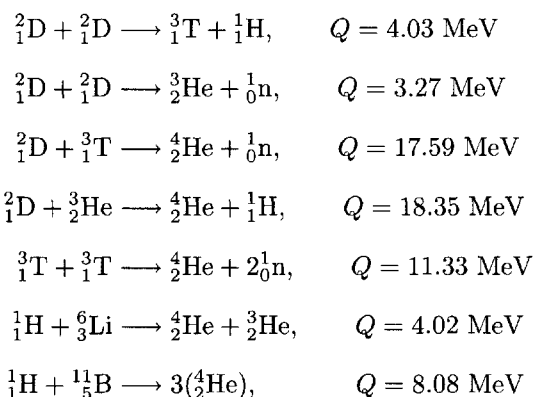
$^2_1\mathrm{D} + ^2_1\mathrm{D} \longrightarrow ^3_1\mathrm{T} + ^1_1\mathrm{H}$, $Q = 4.03$ MeV

$^2_1\mathrm{D} + ^2_1\mathrm{D} \longrightarrow ^3_2\mathrm{He} + ^1_0\mathrm{n}$, $Q = 3.27$ MeV

$^2_1\mathrm{D} + ^3_1\mathrm{T} \longrightarrow ^4_2\mathrm{He} + ^1_0\mathrm{n}$, $Q = 17.59$ MeV

$^2_1\mathrm{D} + ^3_2\mathrm{He} \longrightarrow ^4_2\mathrm{He} + ^1_1\mathrm{H}$, $Q = 18.35$ MeV

$^3_1\mathrm{T} + ^3_1\mathrm{T} \longrightarrow ^4_2\mathrm{He} + 2^1_0\mathrm{n}$, $Q = 11.33$ MeV

$^1_1\mathrm{H} + ^6_3\mathrm{Li} \longrightarrow ^4_2\mathrm{He} + ^3_2\mathrm{He}$, $Q = 4.02$ MeV

$^1_1\mathrm{H} + ^{11}_5\mathrm{B} \longrightarrow 3(^4_2\mathrm{He})$, $Q = 8.08$ MeV